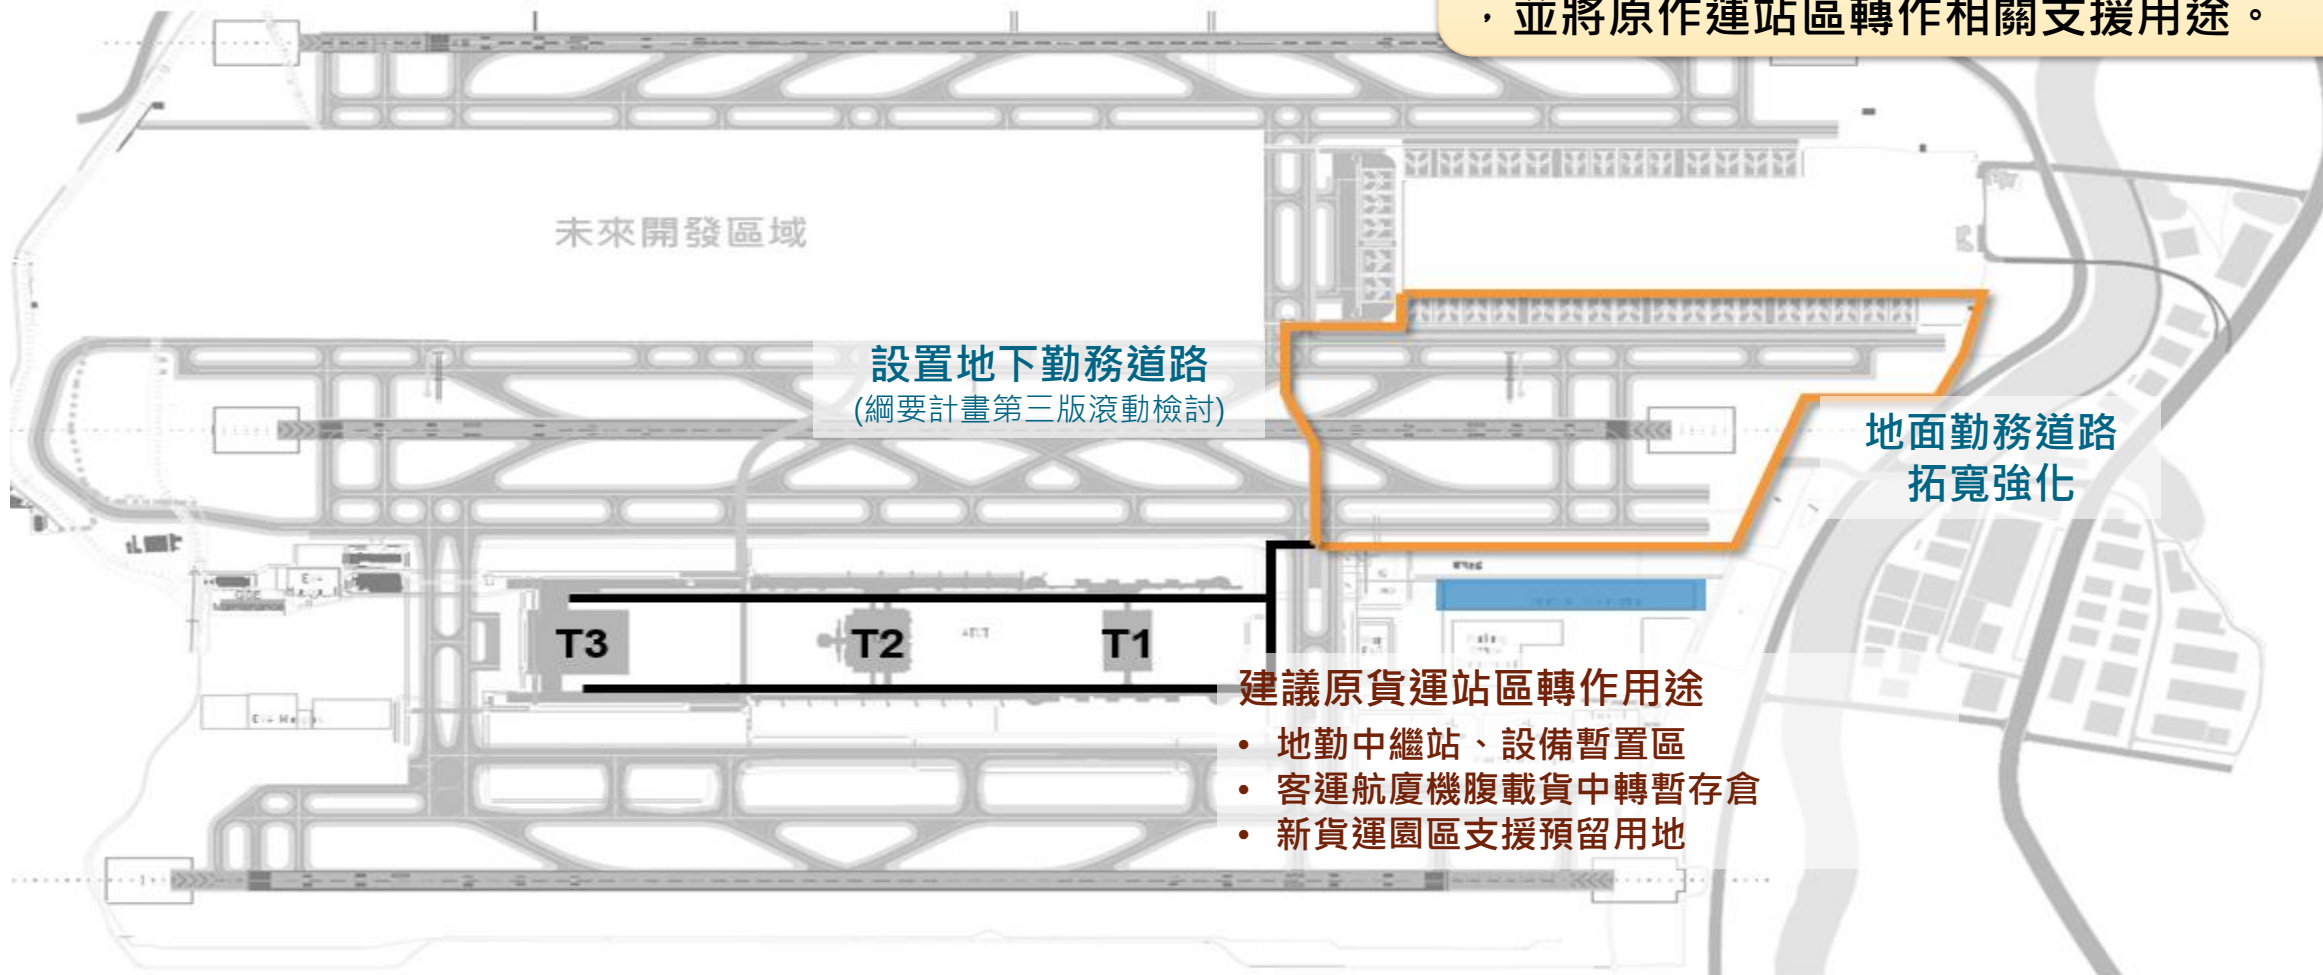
，並將原作運站區轉作相關支援用途。

未來開發區域

設置地下勤務道路
(綱要計畫第三版滾動檢討)

地面勤務道路
拓寬強化

T3
T2
T1

建議原貨運站區轉作用途
• 地勤中繼站、設備暫置區
• 客運航廈機腹載貨中轉暫存倉
• 新貨運園區支援預留用地